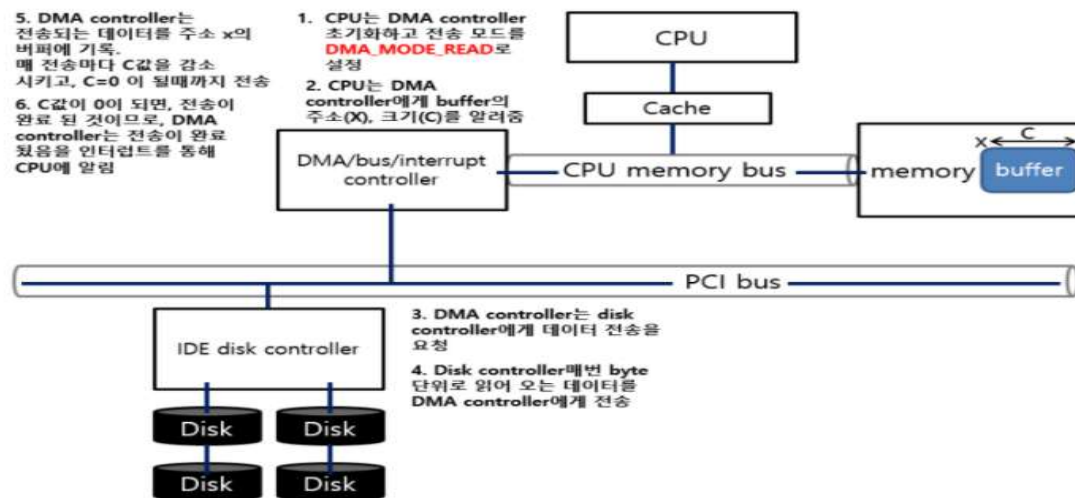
5. DMA controller는 전송되는 데이터를 주소 x의 버퍼에 기록. 매 전송마다 C값을 감소 시키고, C=0 이 될때까지 전송

6. C값이 0이 되면, 전송이 완료 된 것이므로, DMA controller는 전송이 완료 됐음을 인터럽트를 통해 CPU에 알림

1. CPU는 DMA controller 초기화하고 전송 모드를 DMA_MODE_READ로 설정

2. CPU는 DMA controller에게 buffer의 주소(X), 크기(C)를 알려줌

CPU

Cache

DMA/bus/interrupt controller

CPU memory bus

memory

X

C

buffer

PCI bus

IDE disk controller

3. DMA controller는 disk controller에게 데이터 전송을 요청

4. Disk controller매번 byte 단위로 읽어 오는 데이터를 DMA controller에게 전송

Disk

Disk

Disk

Disk